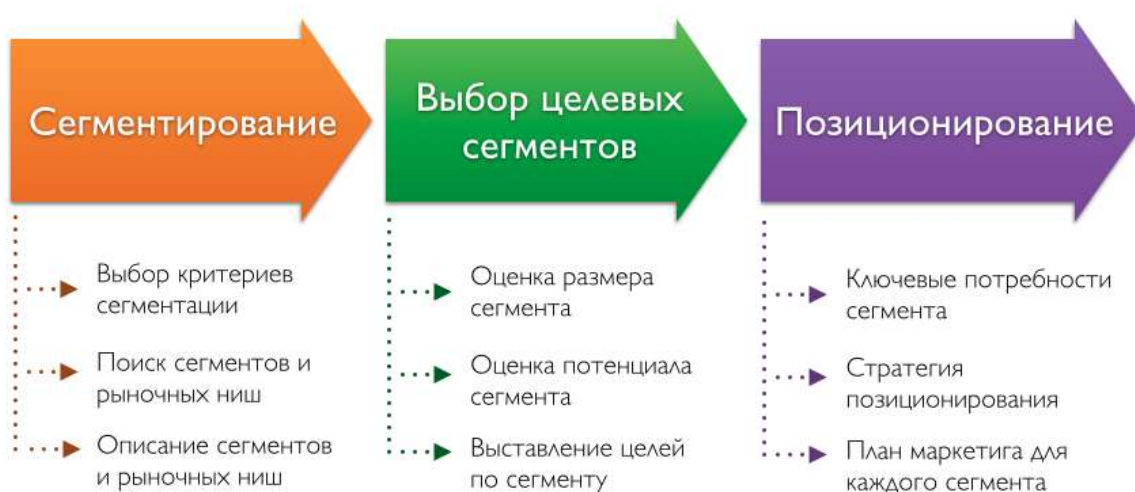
Сегментирование

Выбор критериев сегментации

Поиск сегментов и рыночных ниш

Описание сегментов и рыночных ниш

Выбор целевых сегментов

Оценка размера сегмента

Оценка потенциала сегмента

Выставление целей по сегменту

Позиционирование

Ключевые потребности сегмента

Стратегия позиционирования

План маркетига для каждого сегмента